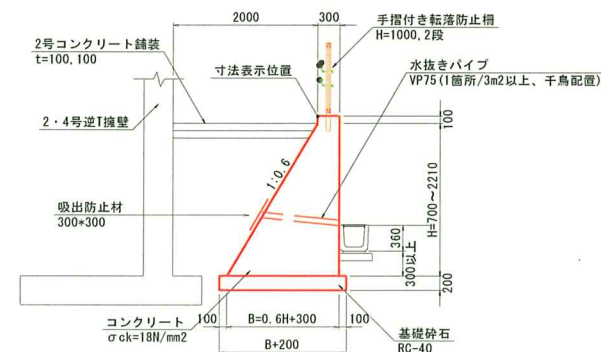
2000
300
手摺付き転落防止柵
H=1000, 2段
2号コンクリート舗装
t=100, 100
寸法表示位置
水抜きパイプ
VP75 (1箇所/3m2以上、千鳥配置)
2・4号逆T擁壁
100
1:0.6
H=700~2210
吸出防止材
300*300
360
300以上
200
コンクリート
σck=18N/mm2
100
B=0.6H+300
100
B+200
基礎砕石
RC-40